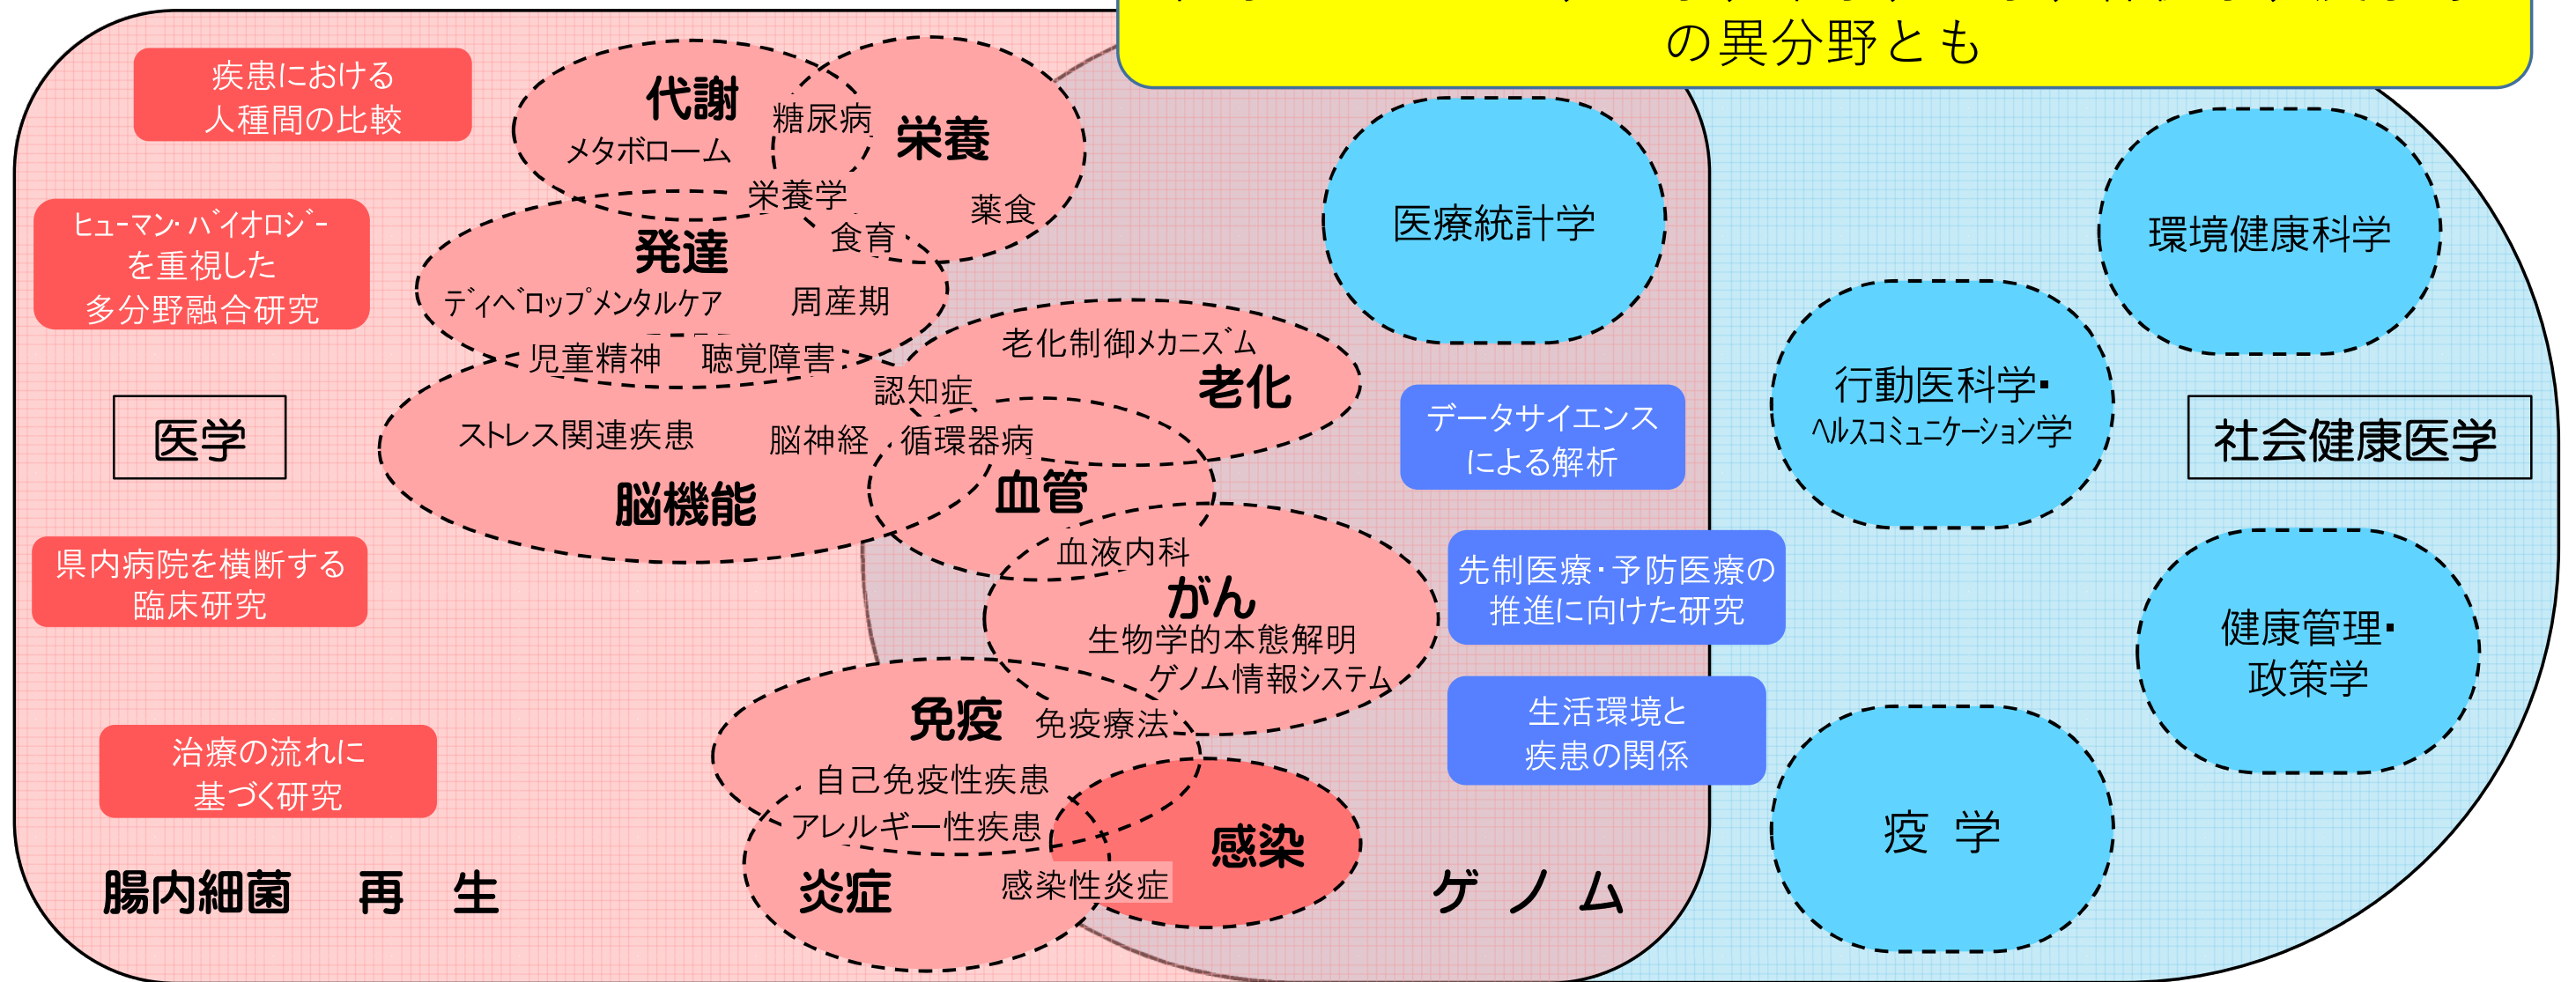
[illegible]
の異分野とも

疾患における
人種間の比較

ヒューマン・バイオロジーを重視した多分野融合研究

医学

県内病院を横断する
臨床研究

治療の流れに
基づく研究

腸内細菌　再　生

代謝
メタボローム
糖尿病
栄養
栄養学
食育
薬食

発達
ディベロップメンタルケア
周産期
児童精神
聴覚障害

老化制御メカニズム
老化
認知症

ストレス関連疾患
脳神経
循環器病
脳機能
血管

血液内科
がん
生物学的本態解明
ゲノム情報システム

免疫
免疫療法
自己免疫性疾患
アレルギー性疾患
感染
炎症
感染性炎症

ゲ　ノ　ム

医療統計学

データサイエンス
による解析

先制医療・予防医療の
推進に向けた研究

生活環境と
疾患の関係

環境健康科学

行動医科学・
ヘルスコミュニケーション学

社会健康医学

健康管理・
政策学

疫　学